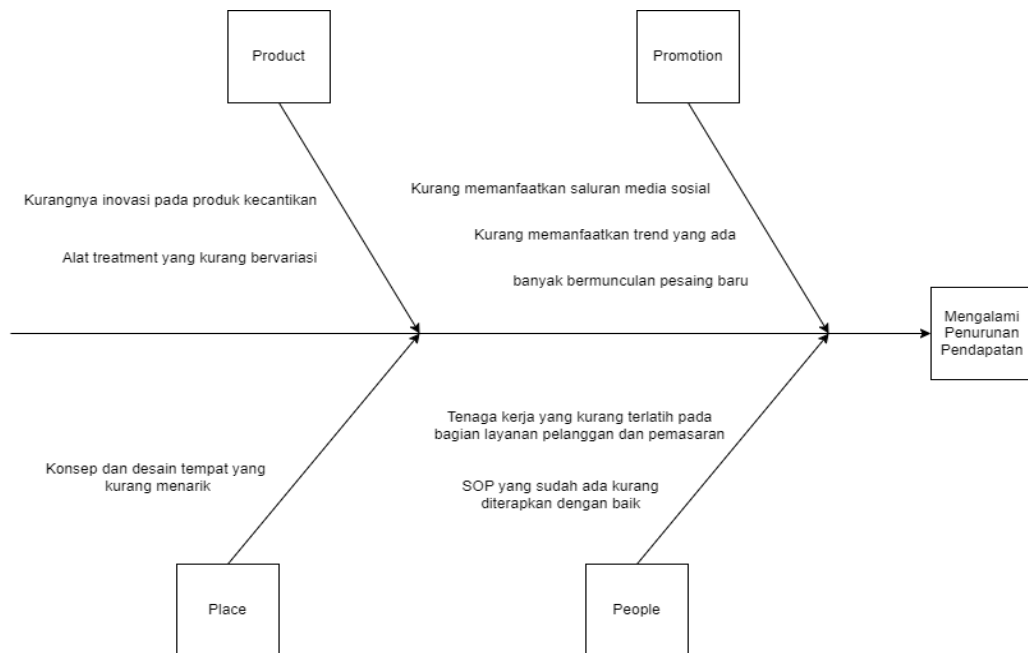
Product

Promotion

Kurangnya inovasi pada produk kecantikan

Alat treatment yang kurang bervariasi

Kurang memanfaatkan saluran media sosial

Kurang memanfaatkan trend yang ada

banyak bermunculan pesaing baru

Mengalami Penurunan Pendapatan

Konsep dan desain tempat yang kurang menarik

Tenaga kerja yang kurang terlatih pada bagian layanan pelanggan dan pemasaran

SOP yang sudah ada kurang diterapkan dengan baik

Place

People